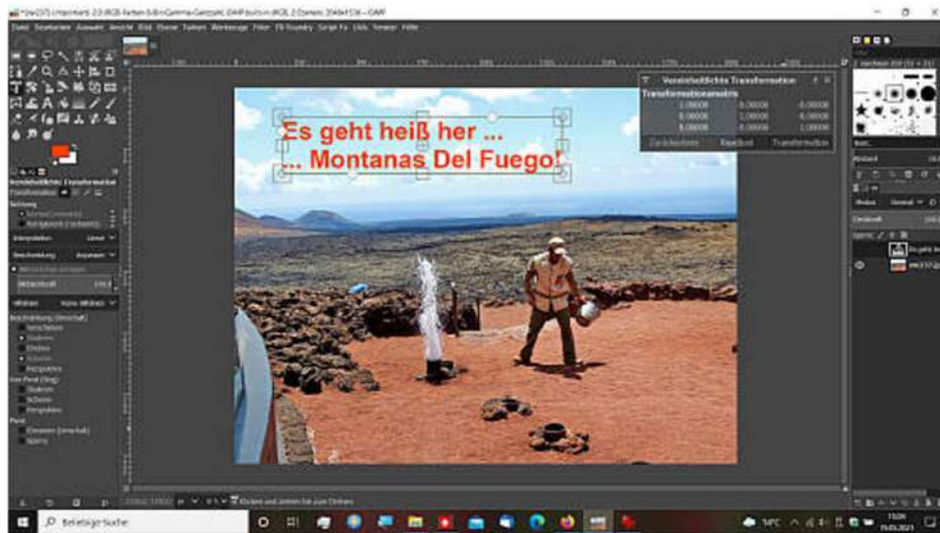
Es geht heiß her ...
... Montanas Del Fuego!

Vereinheitlichte Transformation

Transformationsmatrix

| 1,00000 | 0,00000 | 0,00000 |
|---|---|---|
| 0,00000 | 1,00000 | 0,00000 |
| 0,00000 | 0,00000 | 1,00000 |

Zurücksetzen Abbrechen Transformation

Datei Bearbeiten Auswahl Ansicht Bild Ebene Farben Werkzeuge Filter Fenster Hilfe

Vereinheitlichte Transformation

Klicken und ziehen Sie zum Drehen

Beliebige Suche

14°C